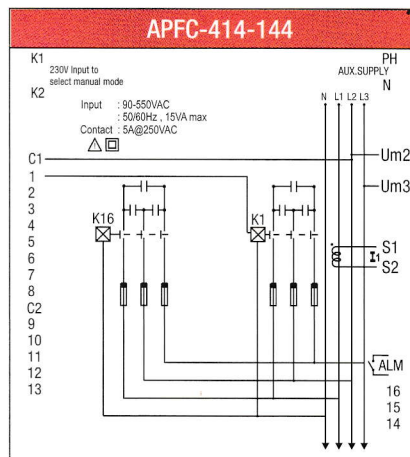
APFC-414-144

K1
230V Input to select manual mode
K2

PH
AUX.SUPPLY
N

Input : 90-550VAC
: 50/60Hz , 15VA max
Contact : 5A@250VAC

N L1 L2 L3

C1
1
2
3
4
5
6
7
8
C2
9
10
11
12
13

K16
K1

Um2
Um3
S1
I1
S2
ALM
16
15
14